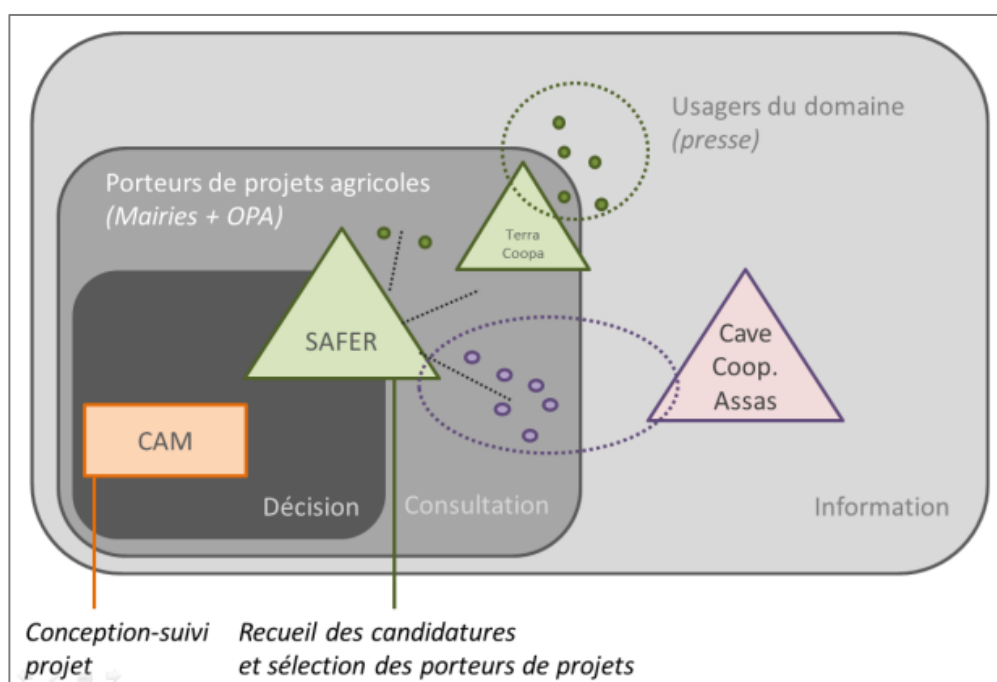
Usagers du domaine
(presse)

Porteurs de projets agricoles
(Mairies + OPA)

Terra Coopa

SAFER

Cave Coop. Assas

CAM

Décision

Consultation

Information

Conception-suivi projet

Recueil des candidatures et sélection des porteurs de projets